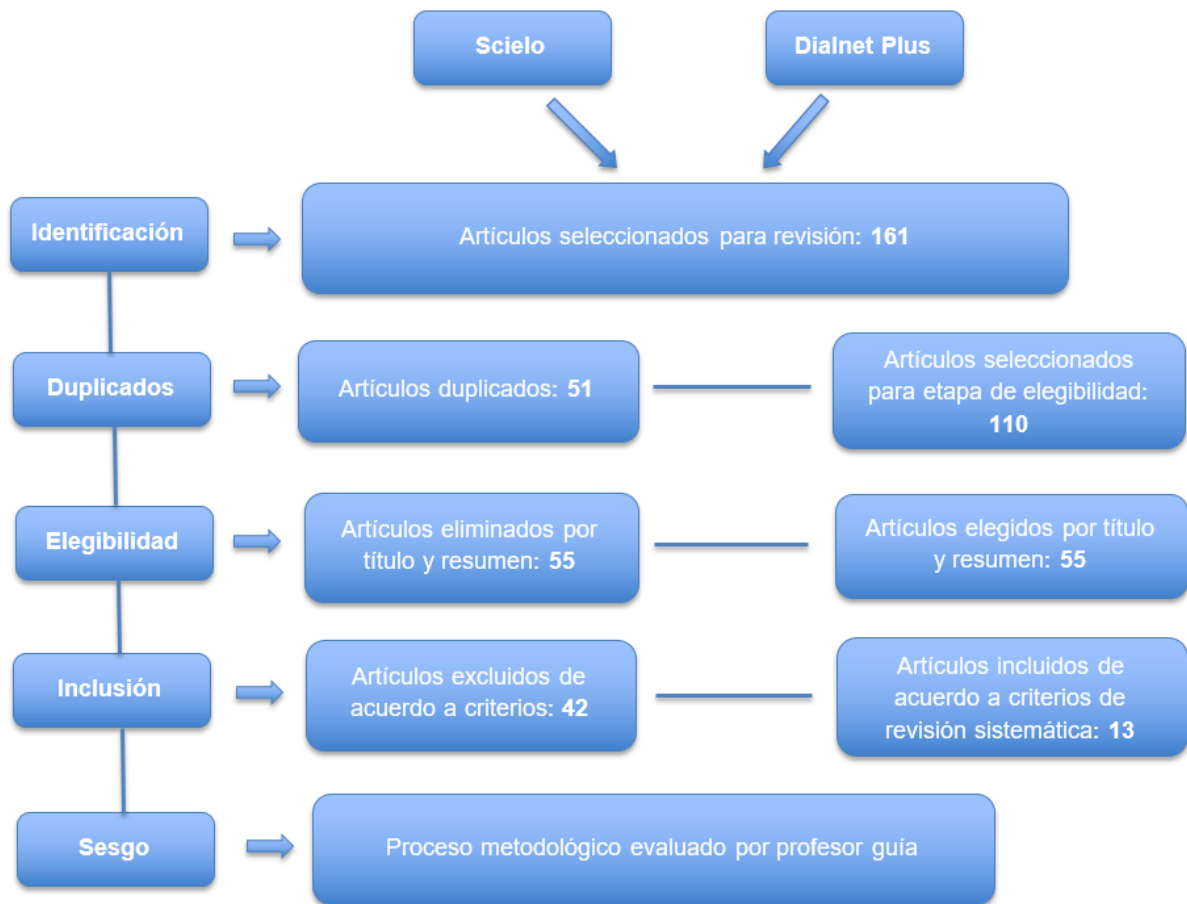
Scielo

Dialnet Plus

Identificación

Artículos seleccionados para revisión: 161

Duplicados

Artículos duplicados: 51

Artículos seleccionados para etapa de elegibilidad: 110

Elegibilidad

Artículos eliminados por título y resumen: 55

Artículos elegidos por título y resumen: 55

Inclusión

Artículos excluidos de acuerdo a criterios: 42

Artículos incluidos de acuerdo a criterios de revisión sistemática: 13

Sesgo

Proceso metodológico evaluado por profesor guía